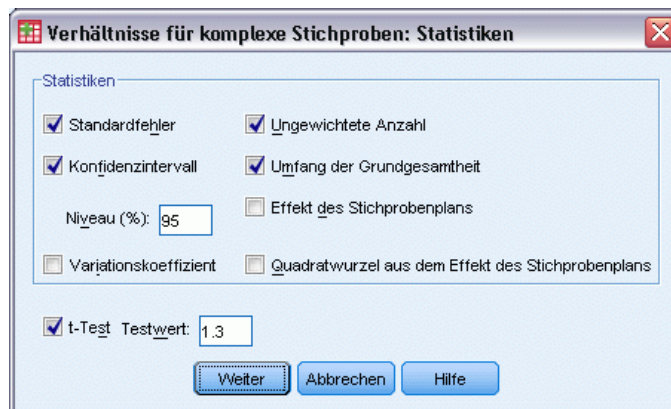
Verhältnisse für komplexe Stichproben: Statistiken

Statistiken

Standardfehler

Ungewichtete Anzahl

Konfidenzintervall

Umfang der Grundgesamtheit

Niveau (%): 95

Effekt des Stichprobenplans

Variationskoeffizient

Quadratwurzel aus dem Effekt des Stichprobenplans

t-Test Testwert: 1.3

Weiter Abbrechen Hilfe